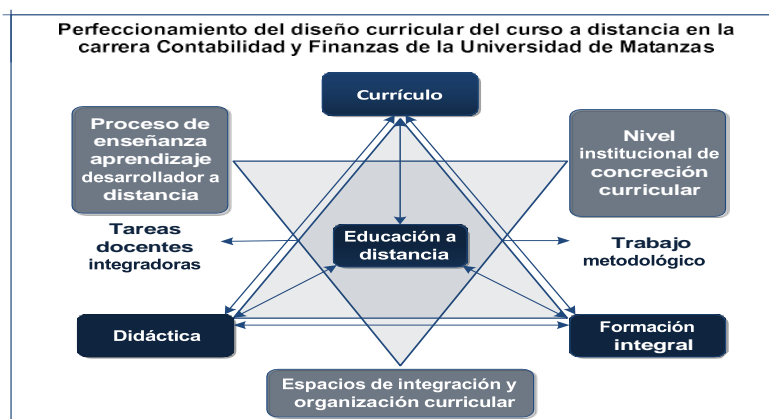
Perfeccionamiento del diseño curricular del curso a distancia en la carrera Contabilidad y Finanzas de la Universidad de Matanzas

Currículo

Proceso de enseñanza aprendizaje desarrollador a distancia

Nivel institucional de concreción curricular

Tareas docentes integradoras

Educación a distancia

Trabajo metodológico

Didáctica

Formación integral

Espacios de integración y organización curricular